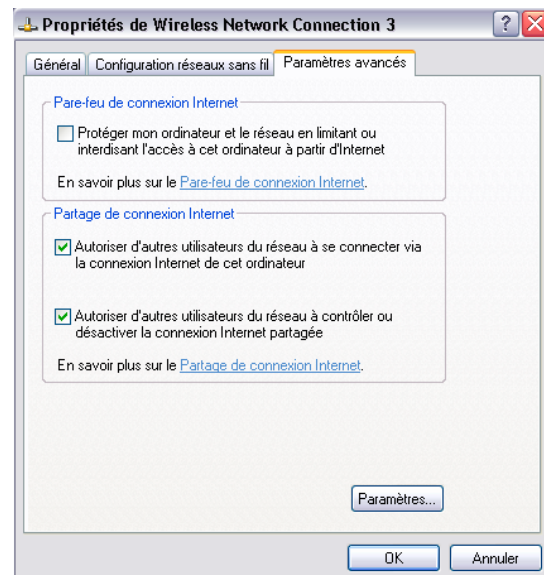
Propriétés de Wireless Network Connection 3

Général | Configuration réseaux sans fil | Paramètres avancés

Pare-feu de connexion Internet

Protéger mon ordinateur et le réseau en limitant ou interdisant l'accès à cet ordinateur à partir d'Internet

En savoir plus sur le Pare-feu de connexion Internet.

Partage de connexion Internet

Autoriser d'autres utilisateurs du réseau à se connecter via la connexion Internet de cet ordinateur

Autoriser d'autres utilisateurs du réseau à contrôler ou désactiver la connexion Internet partagée

En savoir plus sur le Partage de connexion Internet.

Paramètres...

OK

Annuler